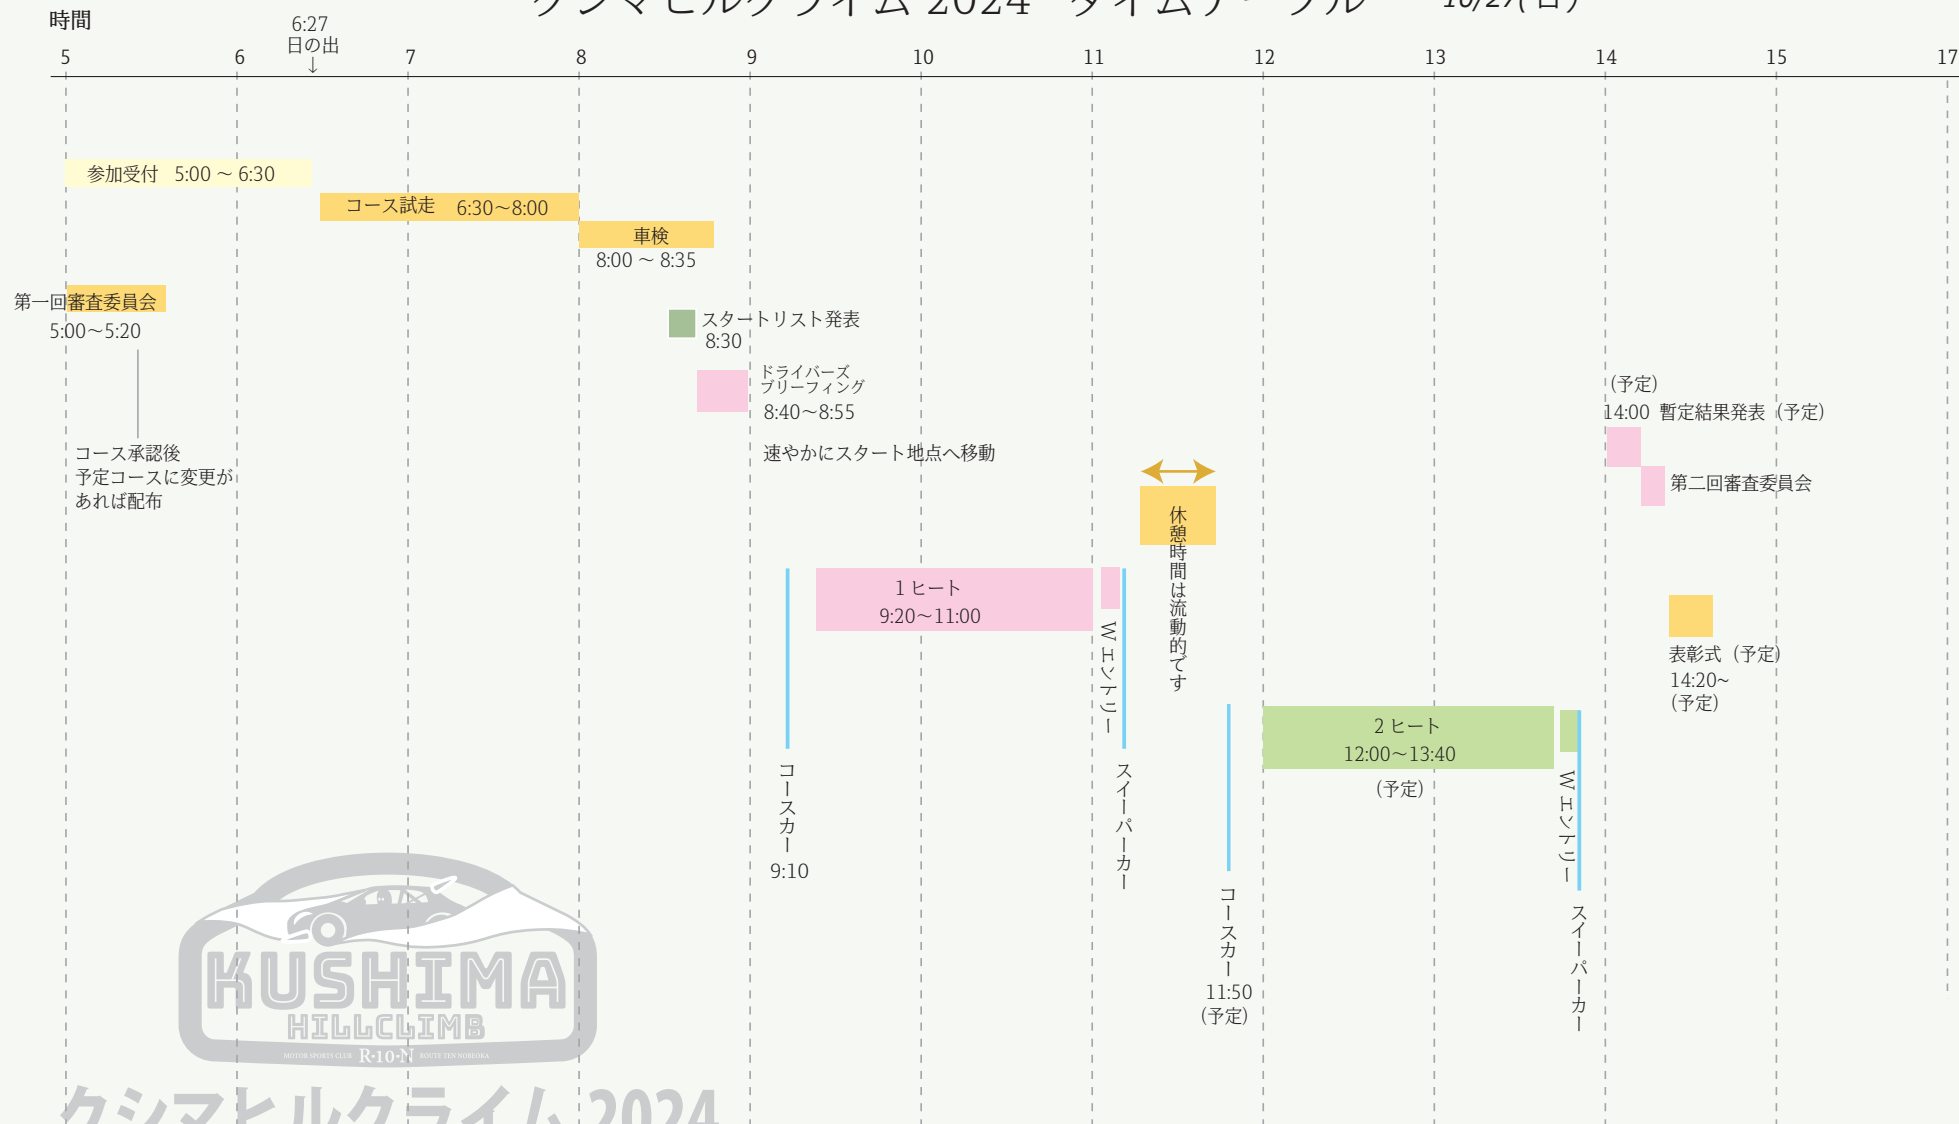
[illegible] 2024 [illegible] 10/27([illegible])

時間

6:27
日の出
↓

5 6 7 8 9 10 11 12 13 14 15 17

参加受付 5:00 ~ 6:30

コース試走 6:30~8:00

車検
8:00 ~ 8:35

第一回審査委員会
5:00~5:20

スタートリスト発表
8:30

ドライバーズ
ブリーフィング
8:40~8:55

コース承認後
予定コースに変更が
あれば配布

速やかにスタート地点へ移動

(予定)
14:00 暫定結果発表(予定)

第二回審査委員会

休憩時間は流動的です

1ヒート
9:20~11:00

Wエントリー

表彰式(予定)
14:20~
(予定)

2ヒート
12:00~13:40
(予定)

コースカー
9:10

スイーパーカー

コースカー
11:50
(予定)

Wエントリー

スイーパーカー

KUSHIMA
HILLCLIMB
MOTOR SPORTS CLUB R·10·N ROUTE TEN NOBEOKA

クシマヒルクライム2024